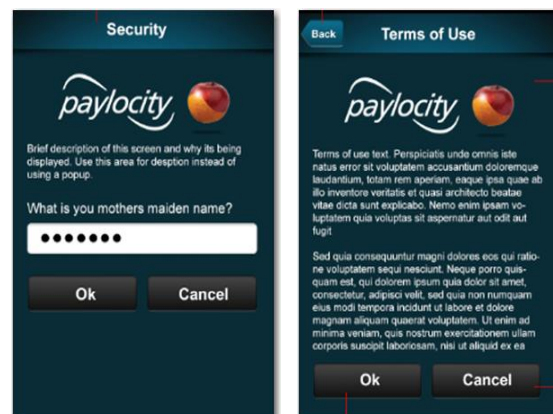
Security

paylocity

Brief description of this screen and why its being displayed. Use this area for desption instead of using a popup.

What is you mothers maiden name?

•••••••

Ok

Cancel

Back

Terms of Use

paylocity

Terms of use text. Perspiciatis unde omnis iste natus error sit voluptatem accusantium doloremque laudantium, totam rem aperiam, eaque ipsa quae ab illo inventore veritatis et quasi architecto beatae vitae dicta sunt explicabo. Nemo enim ipsam voluptatem quia voluptas sit aspernatur aut odit aut fugit

Sed quia consequuntur magni dolores eos qui ratione voluptatem sequi nesciunt. Neque porro quisquam est, qui dolorem ipsum quia dolor sit amet, consectetur, adipisci velit, sed quia non numquam eius modi tempora incidunt ut labore et dolore magnam aliquam quaerat voluptatem. Ut enim ad minima veniam, quis nostrum exercitationem ullam corporis suscipit laboriosam, nisi ut aliquid ex ea

Ok

Cancel